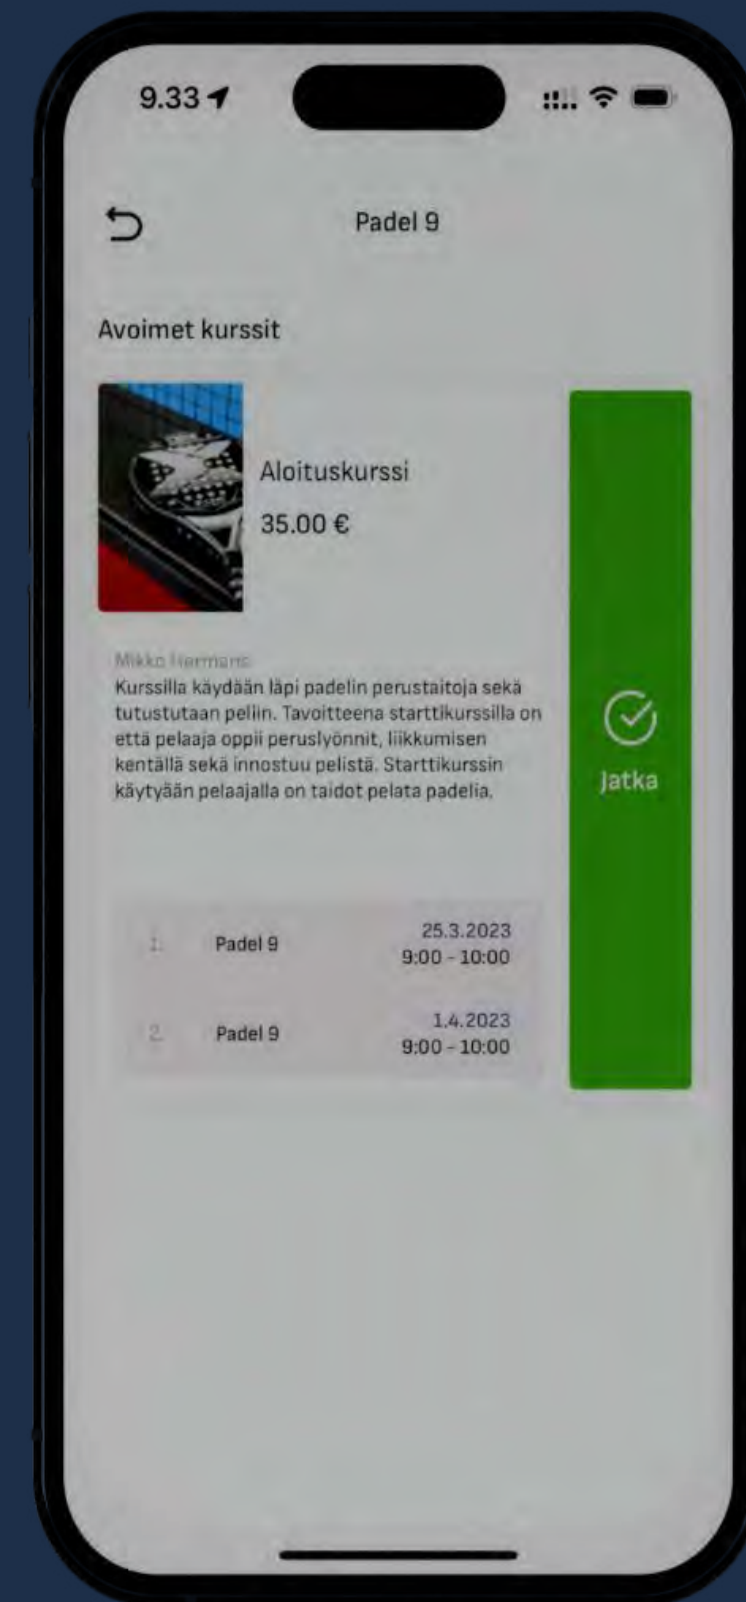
9.33

Padel 9

Avoimet kurssit

Aloituskurssi

35.00 €

Mikko Harmans

Kurssilla käydään läpi padelin perustaitoja sekä tutustutaan peliin. Tavoitteena starttikurssilla on että pelaaja oppii peruslyönnit, liikkumisen kentällä sekä innostuu pelistä. Starttikurssin käytyään pelaajalla on taidot pelata padelia.

Jatka

| 1. | Padel 9 | 25.3.2023 9:00 - 10:00 |
|---|---|---|
| 2. | Padel 9 | 1.4.2023 9:00 - 10:00 |